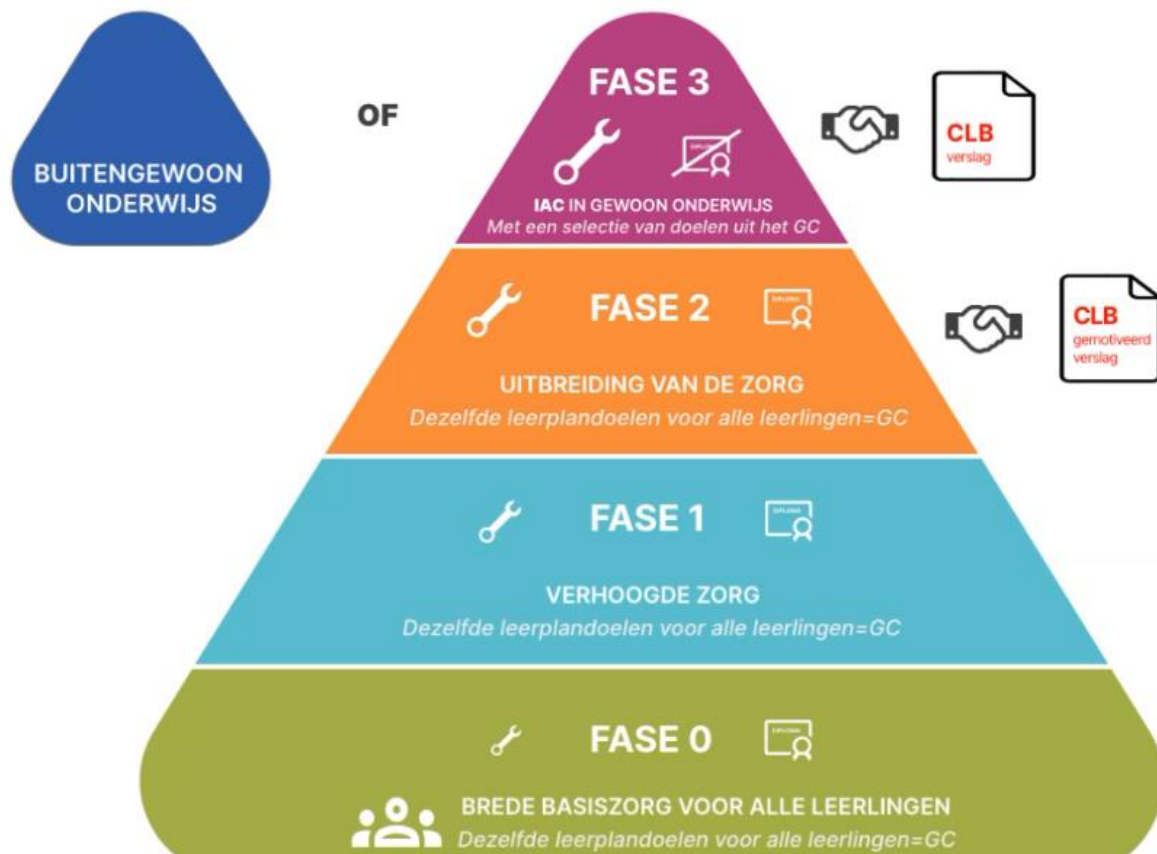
BUITENGEWOON ONDERWIJS

OF

FASE 3

IAC IN GEWOON ONDERWIJS
Met een selectie van doelen uit het GC

CLB
verslag

FASE 2

UITBREIDING VAN DE ZORG
Dezelfde leerplandoelen voor alle leerlingen=GC

CLB
gemotiveerd verslag

FASE 1

VERHOOGDE ZORG
Dezelfde leerplandoelen voor alle leerlingen=GC

FASE 0

BREDE BASISZORG VOOR ALLE LEERLINGEN
Dezelfde leerplandoelen voor alle leerlingen=GC